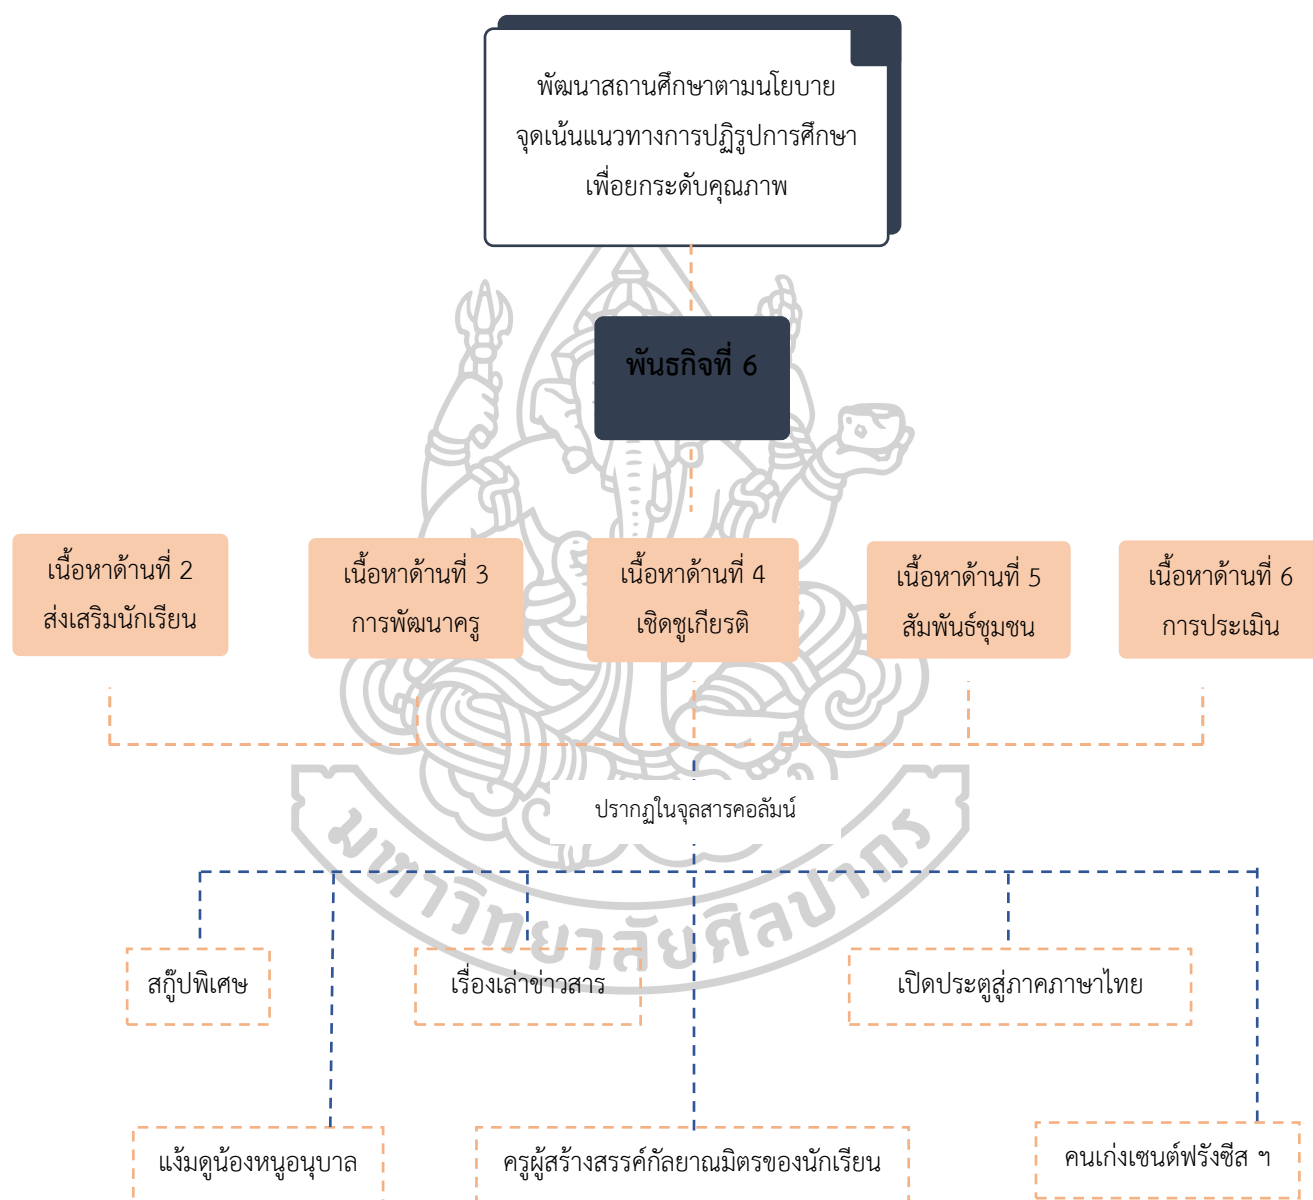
พัฒนาสถานศึกษาตามนโยบาย
จุดเน้นแนวทางการปฏิรูปการศึกษา
เพื่อยกระดับคุณภาพ

พันธกิจที่ 6

เนื้อหาด้านที่ 2
ส่งเสริมนักเรียน

เนื้อหาด้านที่ 3
การพัฒนาครู

เนื้อหาด้านที่ 4
เชิดชูเกียรติ

เนื้อหาด้านที่ 5
สัมพันธ์ชุมชน

เนื้อหาด้านที่ 6
การประเมิน

ปรากฏในจุลสารคอลัมน์

สกู๊ปพิเศษ

เรื่องเล่าข่าวสาร

เปิดประตูสู่ภาคภาษาไทย

แง้มดูน้องหนูอนุบาล

ครูผู้สร้างสรรค์กัลยาณมิตรของนักเรียน

คนเก่งเซนต์ฟรังซีส ฯ

มหาวิทยาลัยศิลปากร